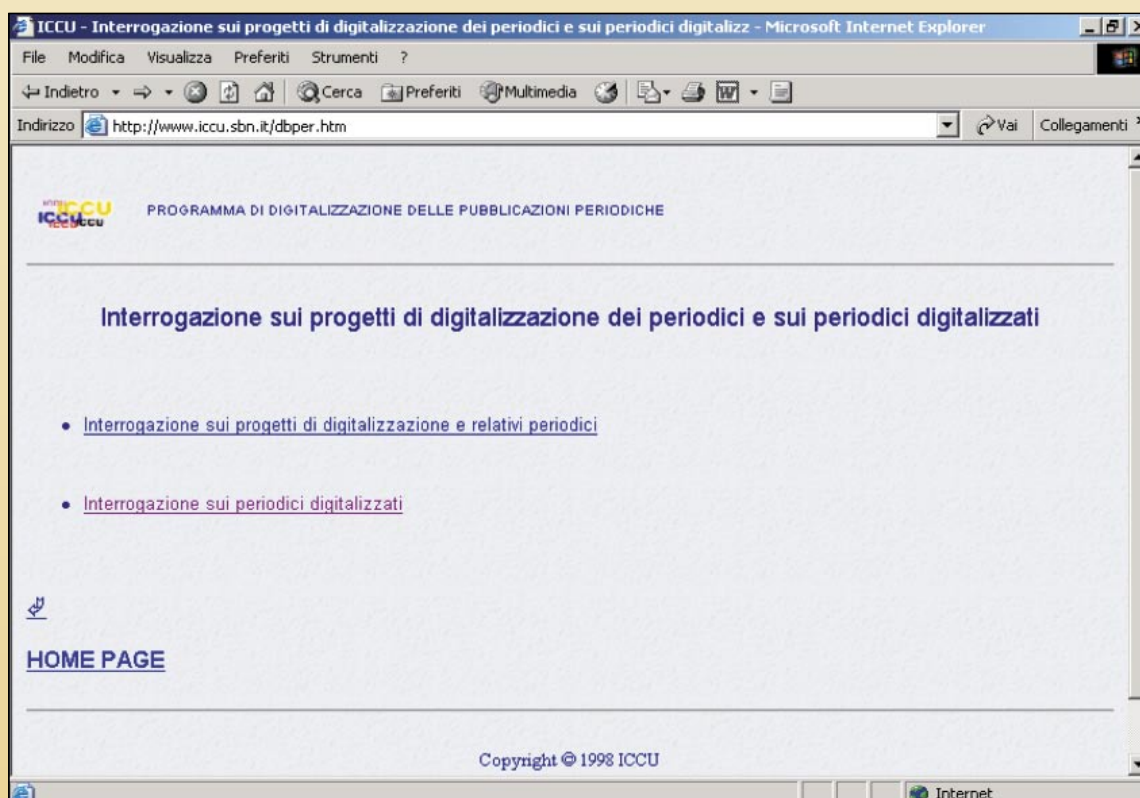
ICCU - Interrogazione sui progetti di digitalizzazione dei periodici e sui periodici digitalizz - Microsoft Internet Explorer

File Modifica Visualizza Preferiti Strumenti ?

Indietro Cerca Preferiti Multimedia

Indirizzo http://www.iccu.sbn.it/dbper.htm Vai Collegamenti

ICCU PROGRAMMA DI DIGITALIZZAZIONE DELLE PUBBLICAZIONI PERIODICHE

Interrogazione sui progetti di digitalizzazione dei periodici e sui periodici digitalizzati

• Interrogazione sui progetti di digitalizzazione e relativi periodici

• Interrogazione sui periodici digitalizzati

HOME PAGE

Copyright © 1998 ICCU

Internet